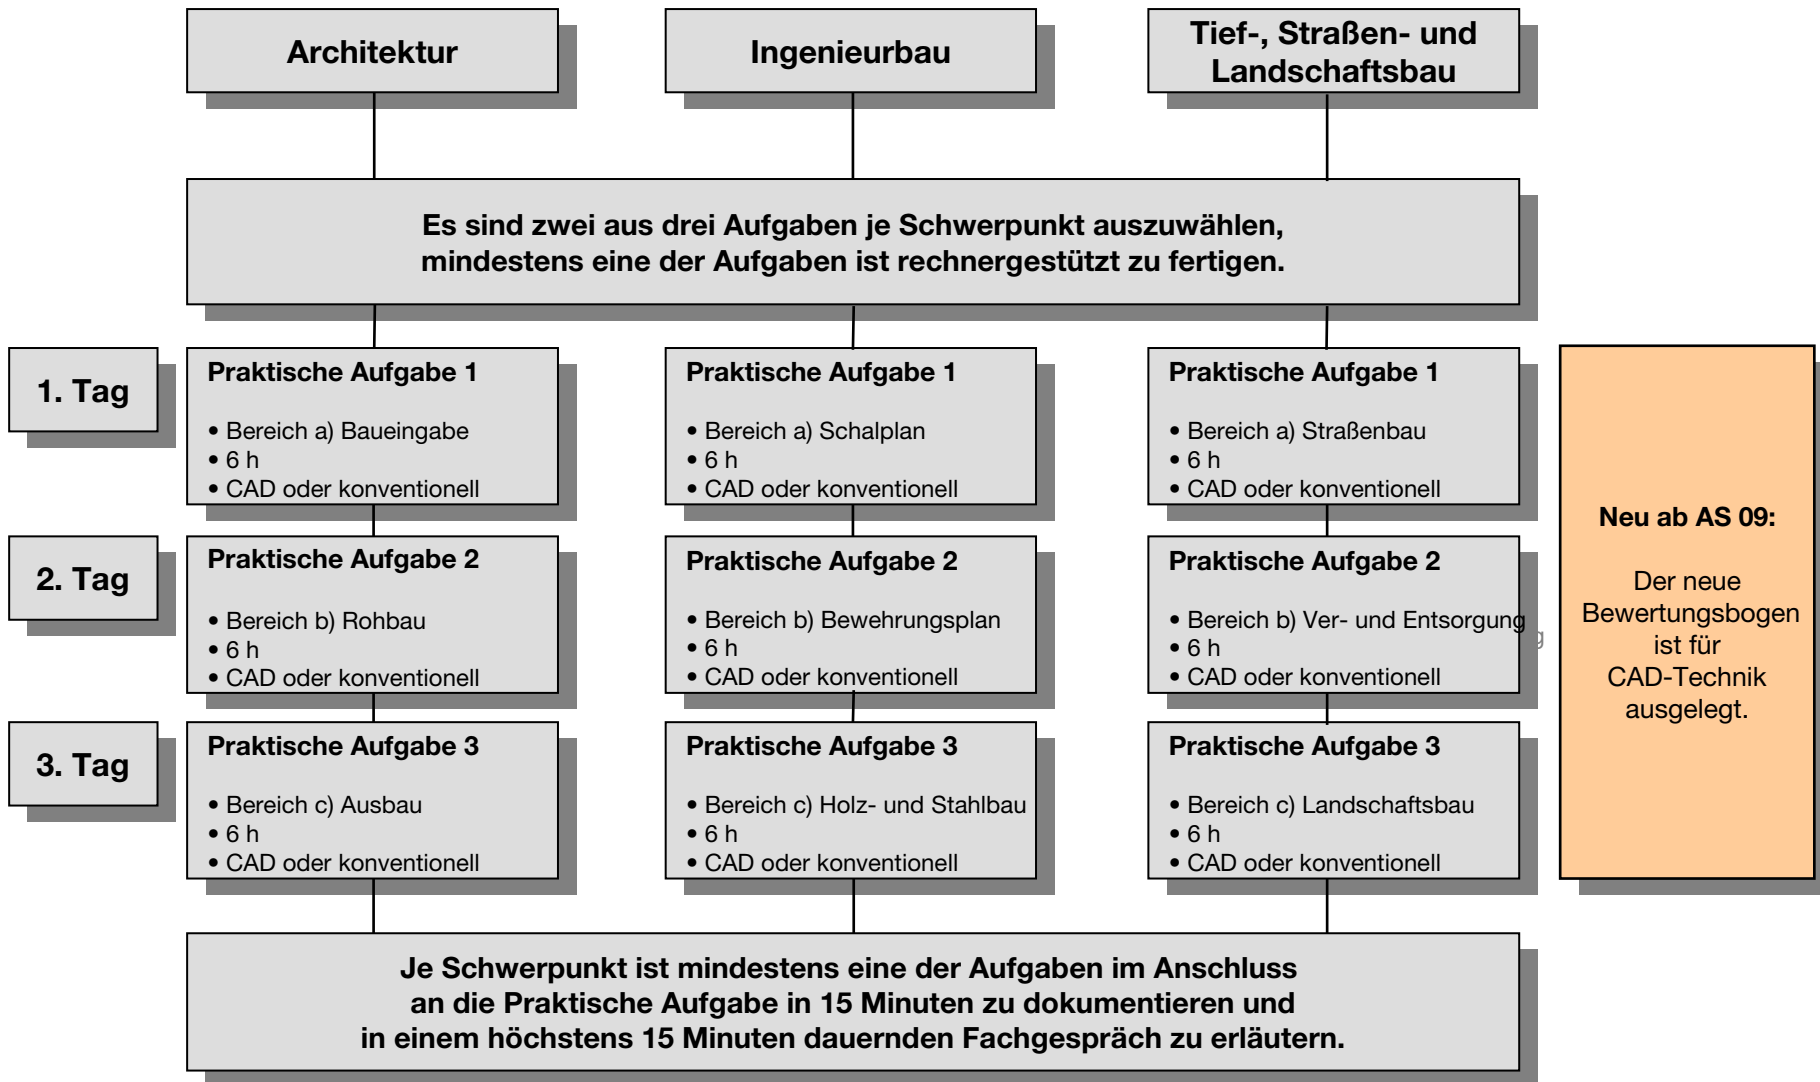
Architektur

Ingenieurbau

Tief-, Straßen- und Landschaftsbau

Es sind zwei aus drei Aufgaben je Schwerpunkt auszuwählen, mindestens eine der Aufgaben ist rechnergestützt zu fertigen.

1. Tag

Praktische Aufgabe 1

• Bereich a) Baueingabe
• 6 h
• CAD oder konventionell

Praktische Aufgabe 1

• Bereich a) Schalplan
• 6 h
• CAD oder konventionell

Praktische Aufgabe 1

• Bereich a) Straßenbau
• 6 h
• CAD oder konventionell

2. Tag

Praktische Aufgabe 2

• Bereich b) Rohbau
• 6 h
• CAD oder konventionell

Praktische Aufgabe 2

• Bereich b) Bewehrungsplan
• 6 h
• CAD oder konventionell

Praktische Aufgabe 2

• Bereich b) Ver- und Entsorgung
• 6 h
• CAD oder konventionell

3. Tag

Praktische Aufgabe 3

• Bereich c) Ausbau
• 6 h
• CAD oder konventionell

Praktische Aufgabe 3

• Bereich c) Holz- und Stahlbau
• 6 h
• CAD oder konventionell

Praktische Aufgabe 3

• Bereich c) Landschaftsbau
• 6 h
• CAD oder konventionell

Neu ab AS 09:

Der neue Bewertungsbogen ist für CAD-Technik ausgelegt.

Je Schwerpunkt ist mindestens eine der Aufgaben im Anschluss an die Praktische Aufgabe in 15 Minuten zu dokumentieren und in einem höchstens 15 Minuten dauernden Fachgespräch zu erläutern.